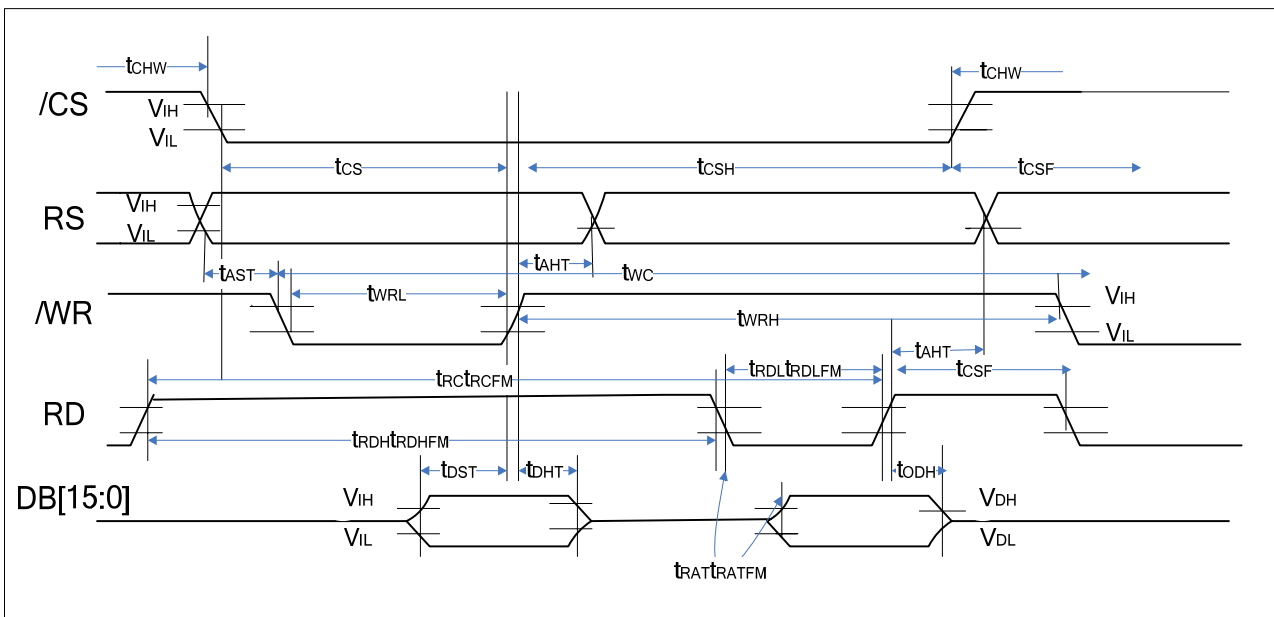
$t_{CHW}$

$t_{CHW}$

/CS

$V_{IH}$

$V_{IL}$

$t_{CS}$

$t_{CSH}$

$t_{CSF}$

RS

$V_{IH}$

$V_{IL}$

$t_{AST}$

$t_{AHT}$

$t_{WC}$

/WR

$t_{WRL}$

$V_{IH}$

$t_{WRH}$

$V_{IL}$

$t_{AHT}$

$t_{RDL}t_{RDLFM}$

$t_{RC}t_{RCFM}$

$t_{CSF}$

RD

$t_{RDH}t_{RDHFM}$

$t_{DST}$

$t_{DHT}$

$t_{ODH}$

DB[15:0]

$V_{IH}$

$V_{IL}$

$V_{DH}$

$V_{DL}$

$t_{RAT}t_{RATFM}$